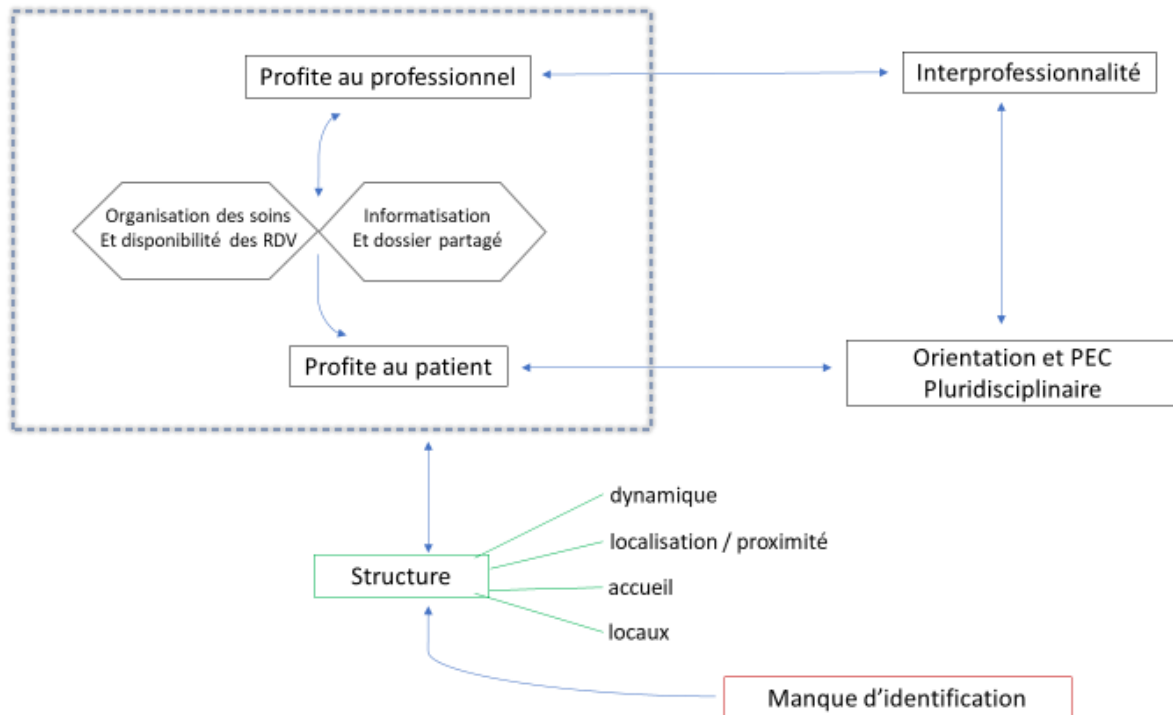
Profite au professionnel

Interprofessionnalité

Organisation des soins
Et disponibilité des RDV

Informatisation
Et dossier partagé

Profite au patient

Orientation et PEC
Pluridisciplinaire

dynamique

localisation / proximité

Structure

accueil

locaux

Manque d'identification